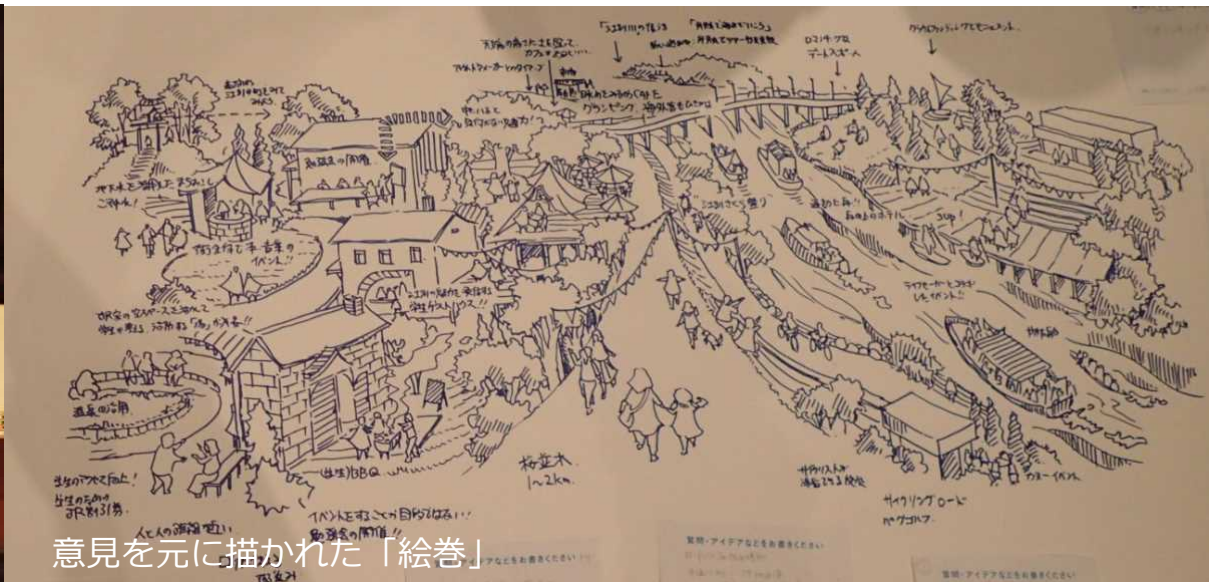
「ユヌ川の復活」
「再発を抑えていこう」
DJイベント
デートスポット
グランピングキャンプモニュメント
下流の周辺に土手を整えてカフェをおさえに
アウトドアワーカーのオフィス
グランピング
サイクリングロード
ナイトマーケット
自転車で自由に移動
美術館
社寺・神社
地元の古民家
歌・合唱と手芸等のイベント!!
JR全の駅スペースで地域の商店が集まる
道の駅の活用
学生のアクセス向上!
学生のためのJR割引券
イベントをする事が目的ではない!!
桜並木 1〜2km
出店BBQ
サイクリングロード
ボートレース
ライブハウスとコラボしたイベント!
ユヌ川さくら祭り
流れる船のホテル
サイクリストが休憩できる場所
イベントでの連携
意見を元に描かれた「絵巻」